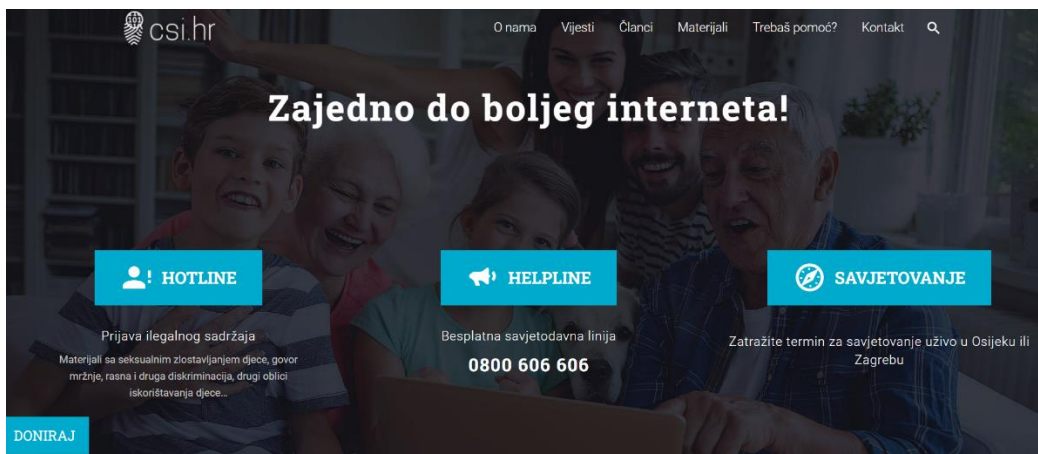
csi.hr

O nama Vijesti Članci Materijali Trebaš pomoć? Kontakt

Zajedno do boljeg interneta!

HOTLINE

Prijava ilegalnog sadržaja

Materijali sa seksualnim zlostavljanjem djece, govor mržnje, rasna i druga diskriminacija, drugi oblici iskorištavanja djece...

HELPLINE

Besplatna savjetodavna linija

0800 606 606

SAVJETOVANJE

Zatražite termin za savjetovanje uživo u Osijeku ili Zagrebu

DONIRAJ